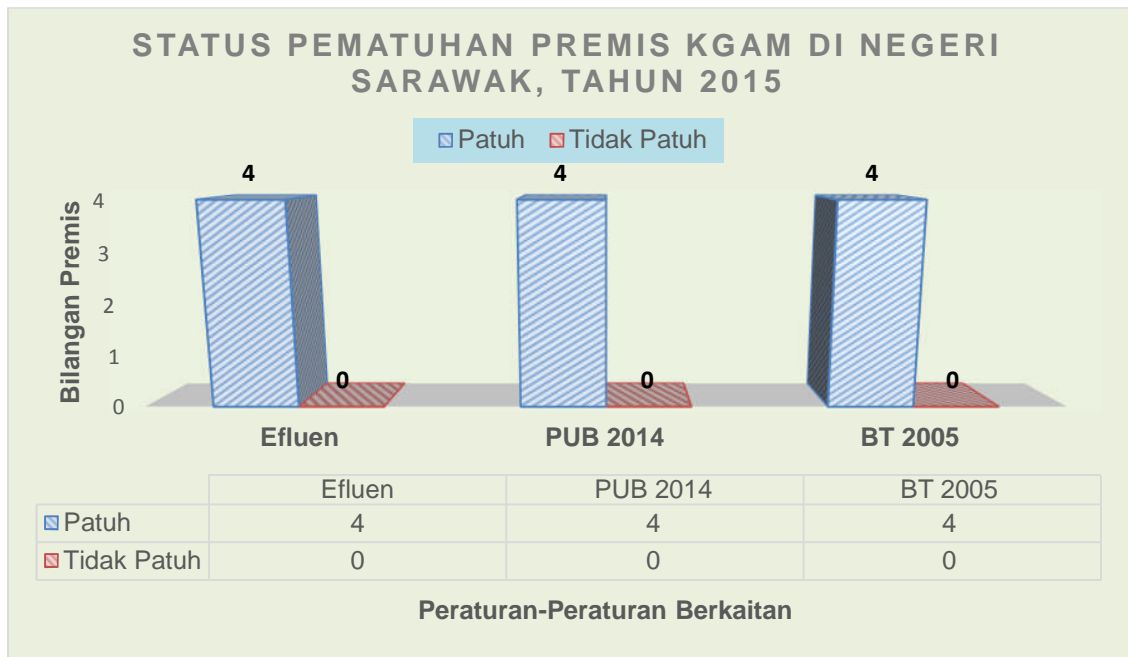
STATUS PEMATUHAN PREMIS KGAM DI NEGERI SARAWAK, TAHUN 2015

Patuh Tidak Patuh

Bilangan Premis

4
3
2
1
0

4 4 4
0 0 0

Efluen PUB 2014 BT 2005

| | Efluen | PUB 2014 | BT 2005 |
|---|---|---|---|
| Patuh | 4 | 4 | 4 |
| Tidak Patuh | 0 | 0 | 0 |

Peraturan-Peraturan Berkaitan